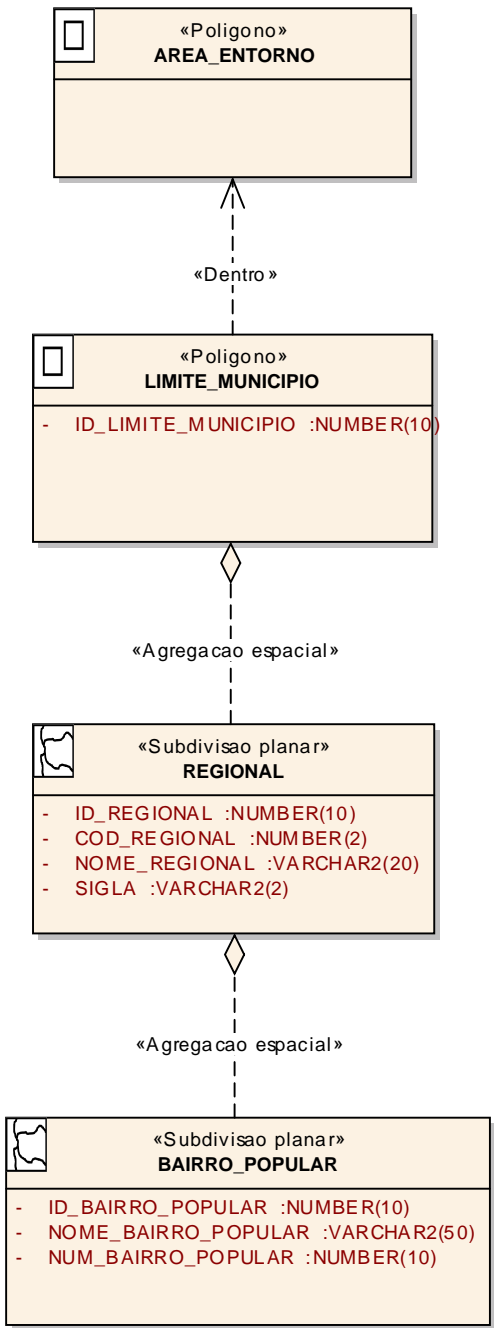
«Poligono»
AREA_ENTORNO

«Dentro»

«Poligono»
LIMITE_MUNICIPIO

- ID_LIMITE_MUNICIPIO :NUMBER(10)

«Agregacao espacial»

«Subdivisao planar»
REGIONAL

- ID_REGIONAL :NUMBER(10)
- COD_REGIONAL :NUMBER(2)
- NOME_REGIONAL :VARCHAR2(20)
- SIGLA :VARCHAR2(2)

«Agregacao espacial»

«Subdivisao planar»
BAIRRO_POPULAR

- ID_BAIRRO_POPULAR :NUMBER(10)
- NOME_BAIRRO_POPULAR :VARCHAR2(50)
- NUM_BAIRRO_POPULAR :NUMBER(10)